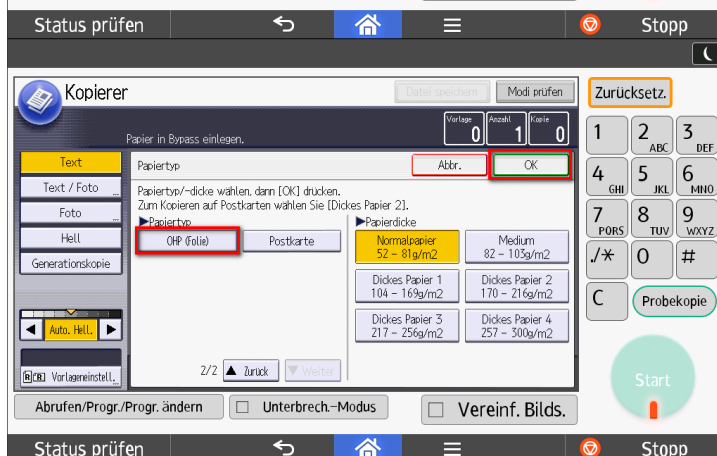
Status prüfen
Stopp

Kopierer
Datei speichern
Modi prüfen
Zurücksetz.
Papier in Bypass einlegen.
Vorlage 0
Anzahl 1
Kopie 0

Text
Text / Foto
Foto
Hell
Generationskopie
Auto. Hell.
Vorlageneinstell.

Papiertyp
Abbr.
OK
Papiertyp/-dicke wählen, dann [OK] drücken.
Zum Kopieren auf Postkarten wählen Sie [Dickes Papier 2].
▶Papiertyp
OHP (Folie)
Postkarte
▶Papierdicke
Normalpapier 52 – 81g/m2
Medium 82 – 103g/m2
Dickes Papier 1 104 – 169g/m2
Dickes Papier 2 170 – 216g/m2
Dickes Papier 3 217 – 256g/m2
Dickes Papier 4 257 – 300g/m2
2/2 ▲ Zurück ▼ Weiter

1
2 ABC
3 DEF
4 GHI
5 JKL
6 MNO
7 PQRS
8 TUV
9 WXYZ
./*
0
#
C
Probekopie
Start

Abrufen/Progr./Progr. ändern
Unterbrech.-Modus
Vereinf. Bilds.

Status prüfen
Stopp